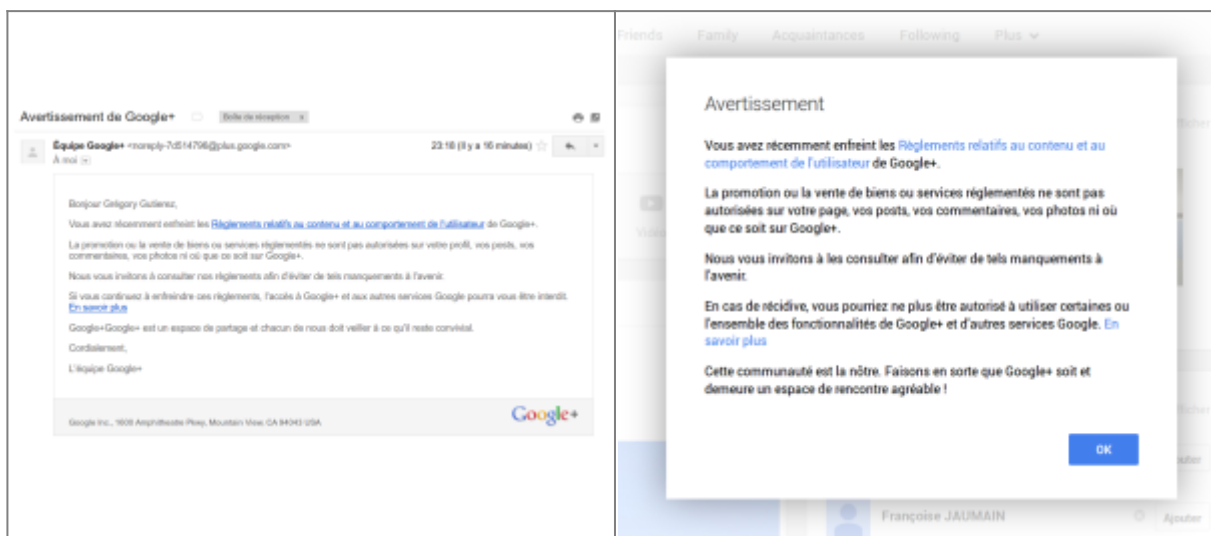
Avertissement de Google+ Boîte de réception x

Équipe Google+ <noreply-7d514796@plus.google.com>
À moi

23:18 (il y a 16 minutes)

Bonjour Grégory Gutierez,

Vous avez récemment enfreint les Règlements relatifs au contenu et au comportement de l'utilisateur de Google+.

La promotion ou la vente de biens ou services réglementés ne sont pas autorisées sur votre profil, vos posts, vos commentaires, vos photos ni où que ce soit sur Google+.

Nous vous invitons à consulter nos règlements afin d'éviter de tels manquements à l'avenir.

Si vous continuez à enfreindre ces règlements, l'accès à Google+ et aux autres services Google pourra vous être interdit. En savoir plus

Google+Google+ est un espace de partage et chacun de nous doit veiller à ce qu'il reste convivial.

Cordialement,

L'équipe Google+

Google Inc., 1600 Amphitheatre Pkwy, Mountain View, CA 94043 USA

Google+

Friends Family Acquaintances Following Plus

Avertissement

Vous avez récemment enfreint les Règlements relatifs au contenu et au comportement de l'utilisateur de Google+.

La promotion ou la vente de biens ou services réglementés ne sont pas autorisées sur votre page, vos posts, vos commentaires, vos photos ni où que ce soit sur Google+.

Nous vous invitons à les consulter afin d'éviter de tels manquements à l'avenir.

En cas de récidive, vous pourriez ne plus être autorisé à utiliser certaines ou l'ensemble des fonctionnalités de Google+ et d'autres services Google. En savoir plus

Cette communauté est la nôtre. Faisons en sorte que Google+ soit et demeure un espace de rencontre agréable !

OK

Françoise JAUMAIN Ajouter